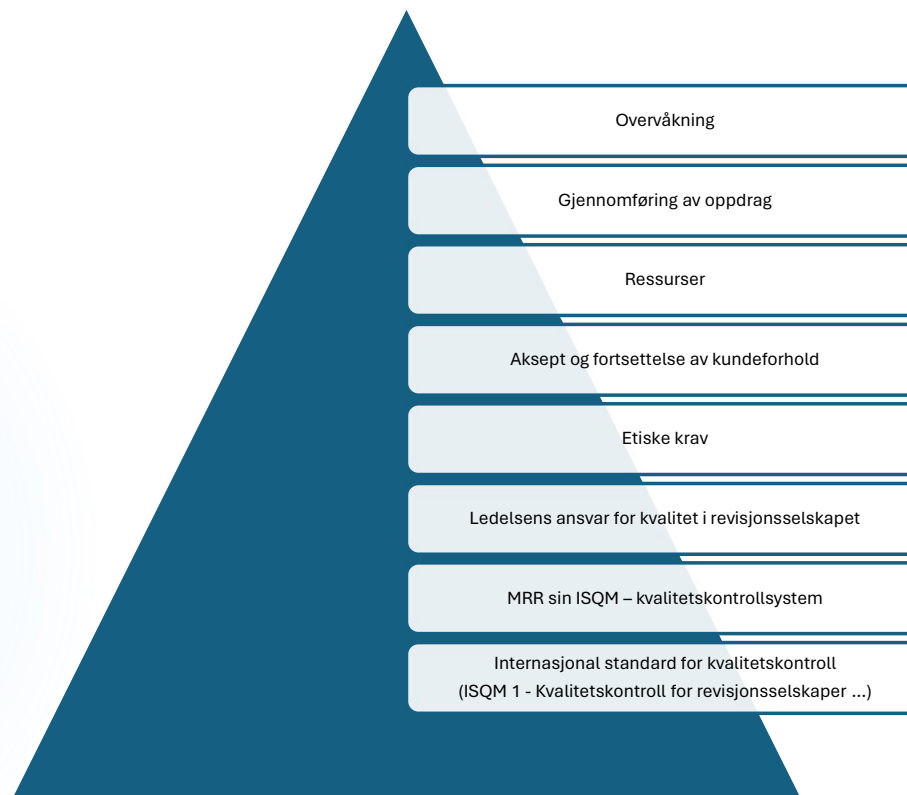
Overvåkning

Gjennomføring av oppdrag

Ressurser

Aksept og fortsettelse av kundeforhold

Etiske krav

Ledelsens ansvar for kvalitet i revisjonsselskapet

MRR sin ISQM – kvalitetskontrollsystem

Internasjonal standard for kvalitetskontroll
(ISQM 1 - Kvalitetskontroll for revisjonsselskaper ...)